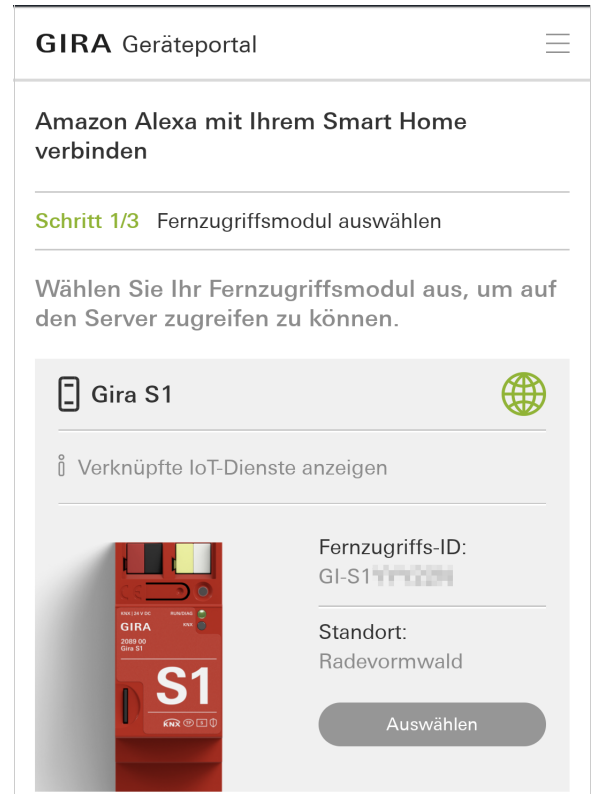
GIRA Geräteportal

Amazon Alexa mit Ihrem Smart Home verbinden

Schritt 1/3 Fernzugriffsmodul auswählen

Wählen Sie Ihr Fernzugriffsmodul aus, um auf den Server zugreifen zu können.

Gira S1

Verknüpfte IoT-Dienste anzeigen

KNX | 24 V DC
RUN/DIAG
KNX
GIRA
2089 00
Gira S1
S1

Fernzugriffs-ID:
GI-S1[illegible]

Standort:
Radevormwald

Auswählen